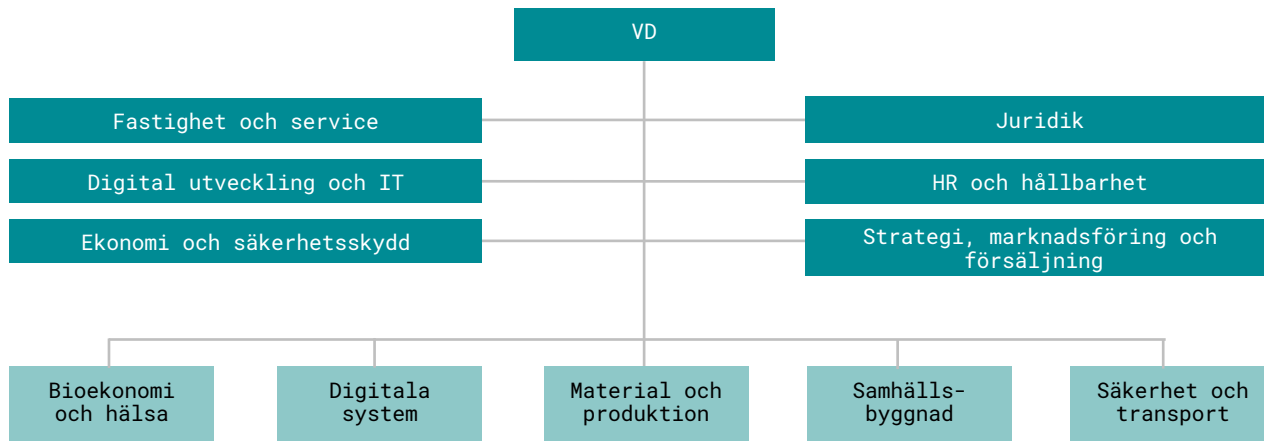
VD

Fastighet och service

Juridik

Digital utveckling och IT

HR och hållbarhet

Ekonomi och säkerhetsskydd

Strategi, marknadsföring och försäljning

Bioekonomi och hälsa

Digitala system

Material och produktion

Samhällsbyggnad

Säkerhet och transport